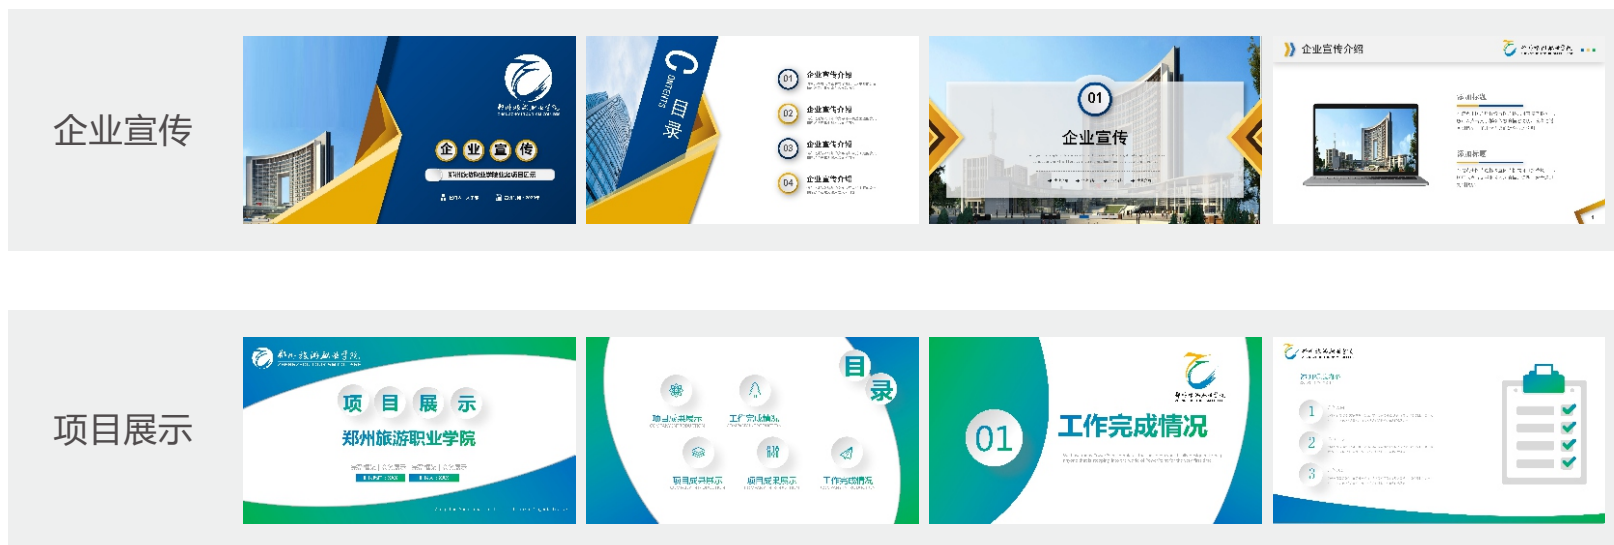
企业宣传

企 业 宣 传

郑州旅游职业学院项目汇报

CONTENTS
目录

01 企业宣传介绍
02 企业宣传介绍
03 企业宣传介绍
04 企业宣传介绍

01
企业宣传

企业宣传介绍

项目展示

郑州旅游职业学院

项 目 展 示

郑州旅游职业学院

目录

项目成果展示
工作完成情况
项目成果展示
项目成果展示
工作完成情况

01
工作完成情况

1
2
3